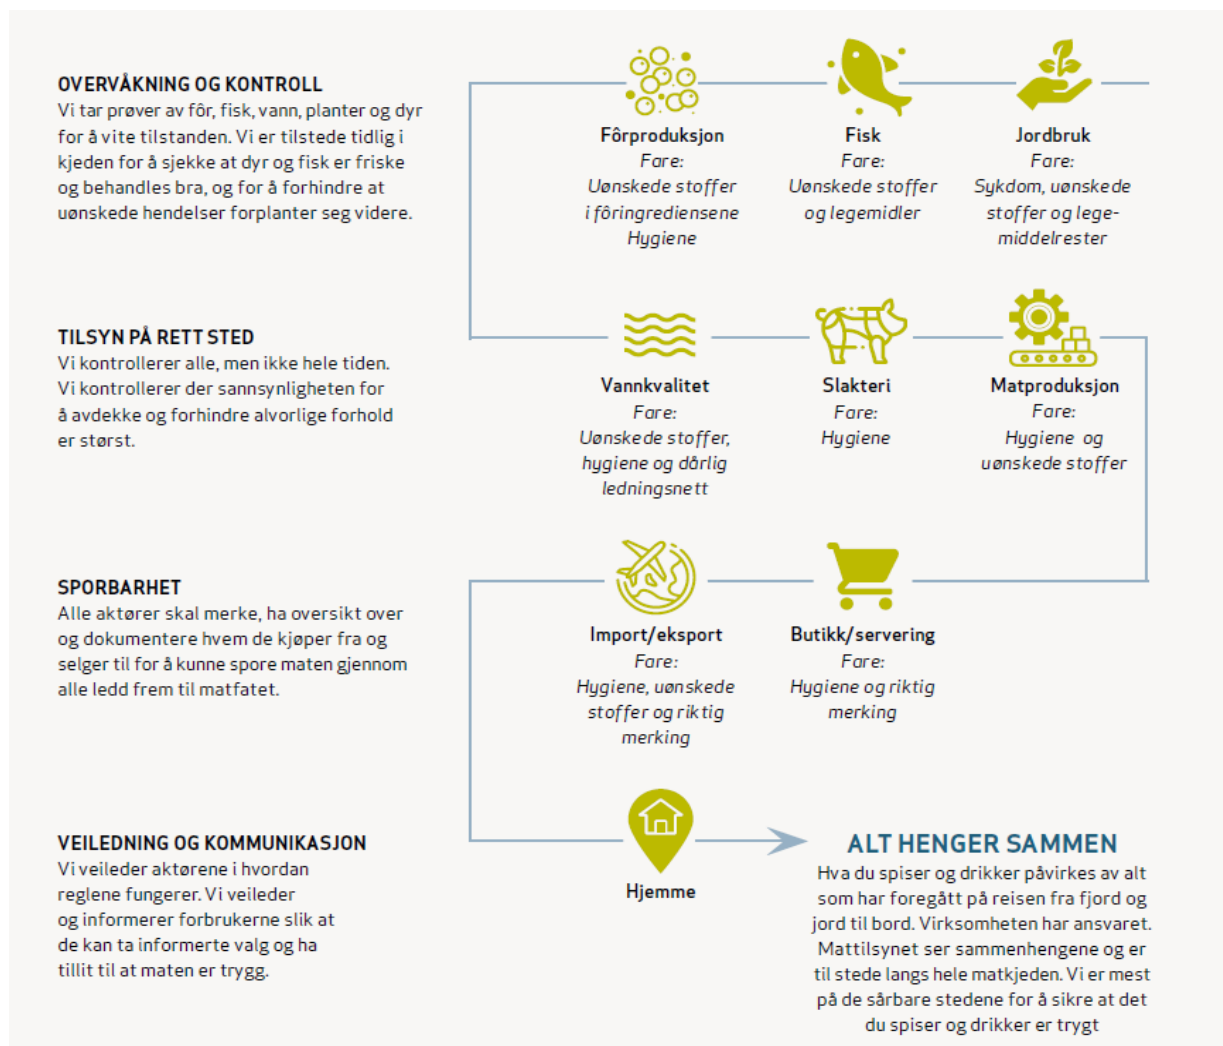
OVERVÅKNING OG KONTROLL
Vi tar prøver av fôr, fisk, vann, planter og dyr for å vite tilstanden. Vi er tilstede tidlig i kjeden for å sjekke at dyr og fisk er friske og behandles bra, og for å forhindre at uønskede hendelser forplanter seg videre.

Fôrproduksjon
Fare:
Uønskede stoffer i fôringrediensene
Hygiene

Fisk
Fare:
Uønskede stoffer og legemidler

Jordbruk
Fare:
Sykdom, uønskede stoffer og legemiddelrester

TILSYN PÅ RETT STED
Vi kontrollerer alle, men ikke hele tiden. Vi kontrollerer der sannsynligheten for å avdekke og forhindre alvorlige forhold er størst.

Vannkvalitet
Fare:
Uønskede stoffer, hygiene og dårlig ledningsnett

Slakteri
Fare:
Hygiene

Matproduksjon
Fare:
Hygiene og uønskede stoffer

SPORBARHET
Alle aktører skal merke, ha oversikt over og dokumentere hvem de kjøper fra og selger til for å kunne spore maten gjennom alle ledd frem til matfatet.

Import/eksport
Fare:
Hygiene, uønskede stoffer og riktig merking

Butikk/servering
Fare:
Hygiene og riktig merking

VEILEDNING OG KOMMUNIKASJON
Vi veileder aktørene i hvordan reglene fungerer. Vi veileder og informerer forbrukerne slik at de kan ta informerte valg og ha tillit til at maten er trygg.

Hjemme

ALT HENGER SAMMEN
Hva du spiser og drikker påvirkes av alt som har foregått på reisen fra fjord og jord til bord. Virksomheten har ansvaret. Mattilsynet ser sammenhengene og er til stede langs hele matkjeden. Vi er mest på de sårbare stedene for å sikre at det du spiser og drikker er trygt